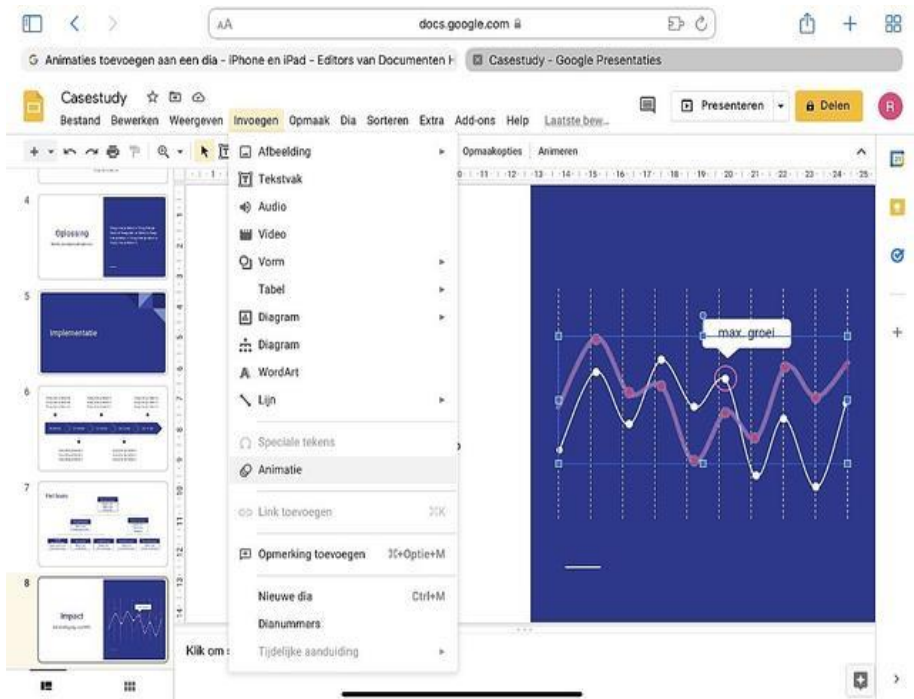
AA docs.google.com

Animaties toevoegen aan een dia - iPhone en iPad - Editors van Documenten H

Casestudy - Google Presentaties

Casestudy

Bestand Bewerken Weergeven Invoegen Opmaak Dia Sorteren Extra Add-ons Help Laatste bew...

Presenteren

Delen

R

Opmaakopties Animeren

Afbeelding

Tekstvak

Audio

Video

Vorm

Tabel

Diagram

Diagram

WordArt

Lijn

Speciale tekens

Animatie

Link toevoegen ⌘K

Opmerking toevoegen ⌘+Optie+M

Nieuwe dia Ctrl+M

Dianummers

Tijdelijke aanduiding

4

Oplossing

5

Implementatie

6

7

8

Impact

Klik om

max. groei